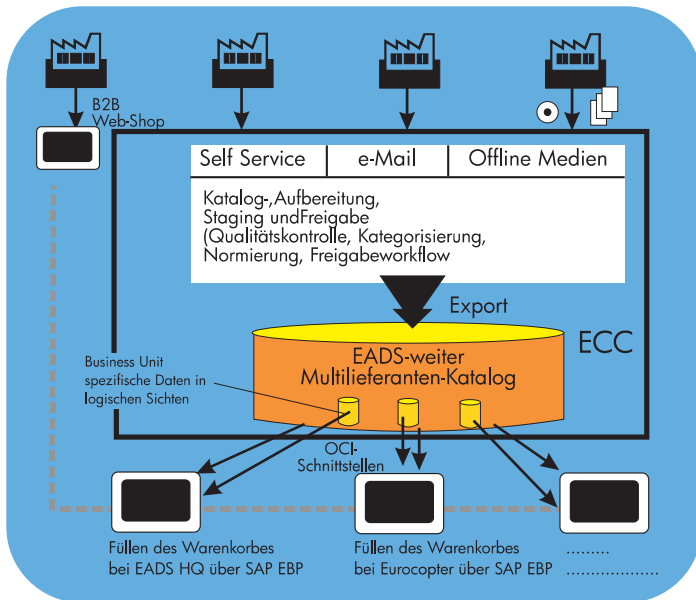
B2B Web-Shop

Self Service | e-Mail | Offline Medien

Katalog-,Aufbereitung, Staging undFreigabe (Qualitätskontrolle, Kategorisierung, Normierung, Freigabeworkflow

Export

ECC

EADS-weiter Multilieferanten-Katalog

Business Unit spezifische Daten in logischen Sichten

OCI-Schnittstellen

Füllen des Warenkorbes bei EADS HQ über SAP EBP

Füllen des Warenkorbes bei Eurocopter über SAP EBP

.........
...................